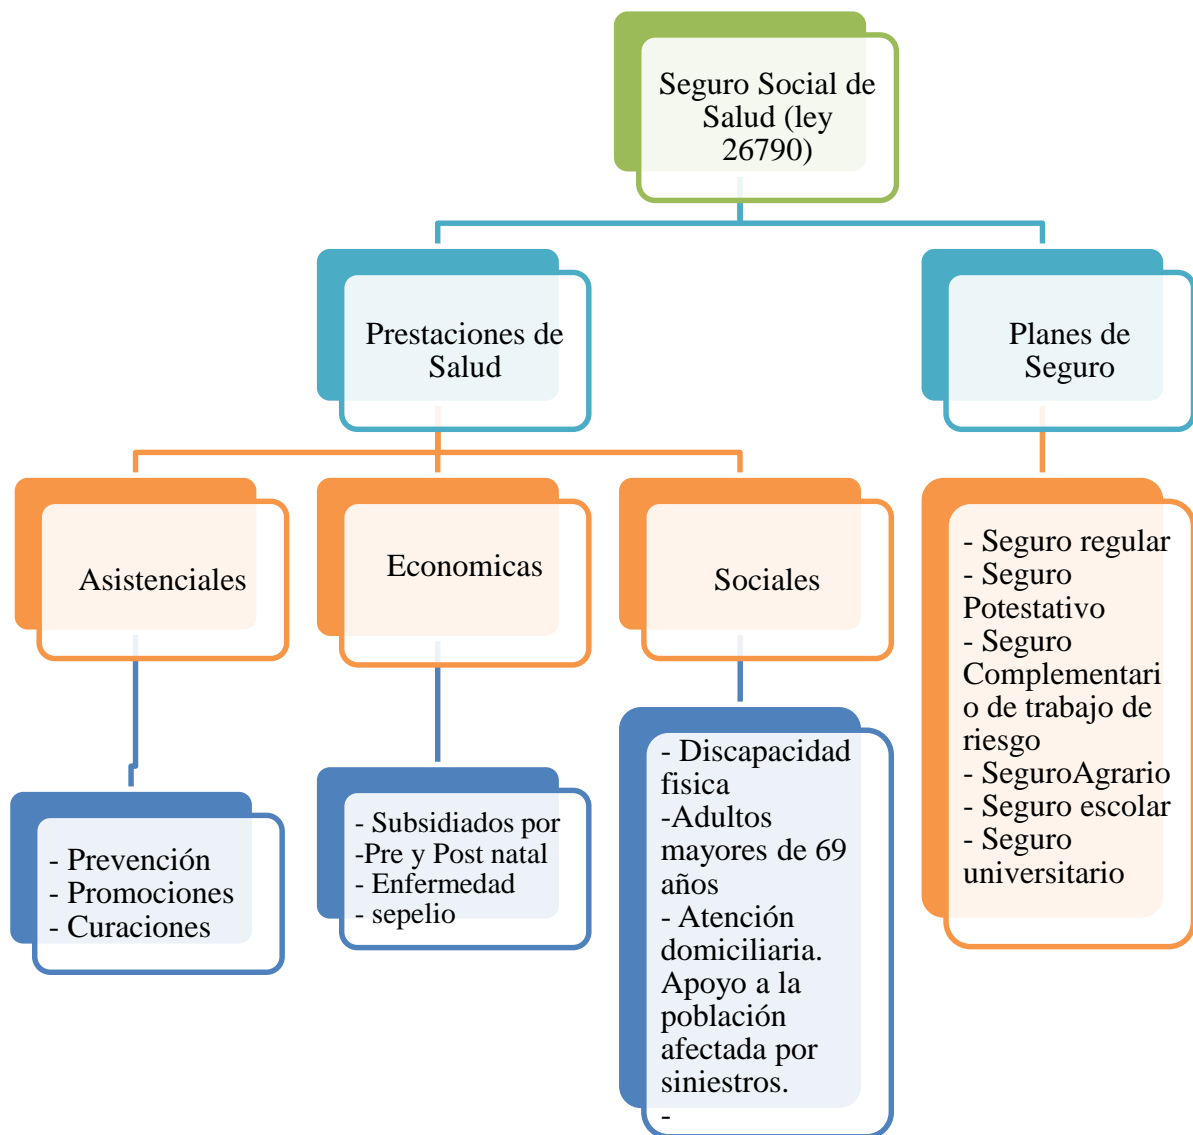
Seguro Social de Salud (ley 26790)

Prestaciones de Salud

Planes de Seguro

Asistenciales

Economicas

Sociales

- Seguro regular
- Seguro Potestativo
- Seguro Complementario de trabajo de riesgo
- SeguroAgrario
- Seguro escolar
- Seguro universitario

- Prevención
- Promociones
- Curaciones

- Subsidiados por
-Pre y Post natal
- Enfermedad
- sepelio

- Discapacidad fisica
-Adultos mayores de 69 años
- Atención domiciliaria. Apoyo a la población afectada por siniestros.
-